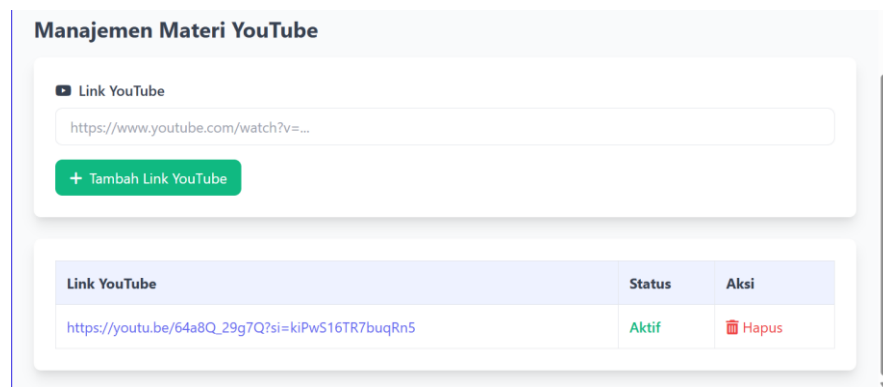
Manajemen Materi YouTube

Link YouTube

https://www.youtube.com/watch?v=...

+ Tambah Link YouTube

| Link YouTube | Status | Aksi |
|---|---|---|
| https://youtu.be/64a8Q_29g7Q?si=kiPwS16TR7buqRn5 | Aktif | Hapus |